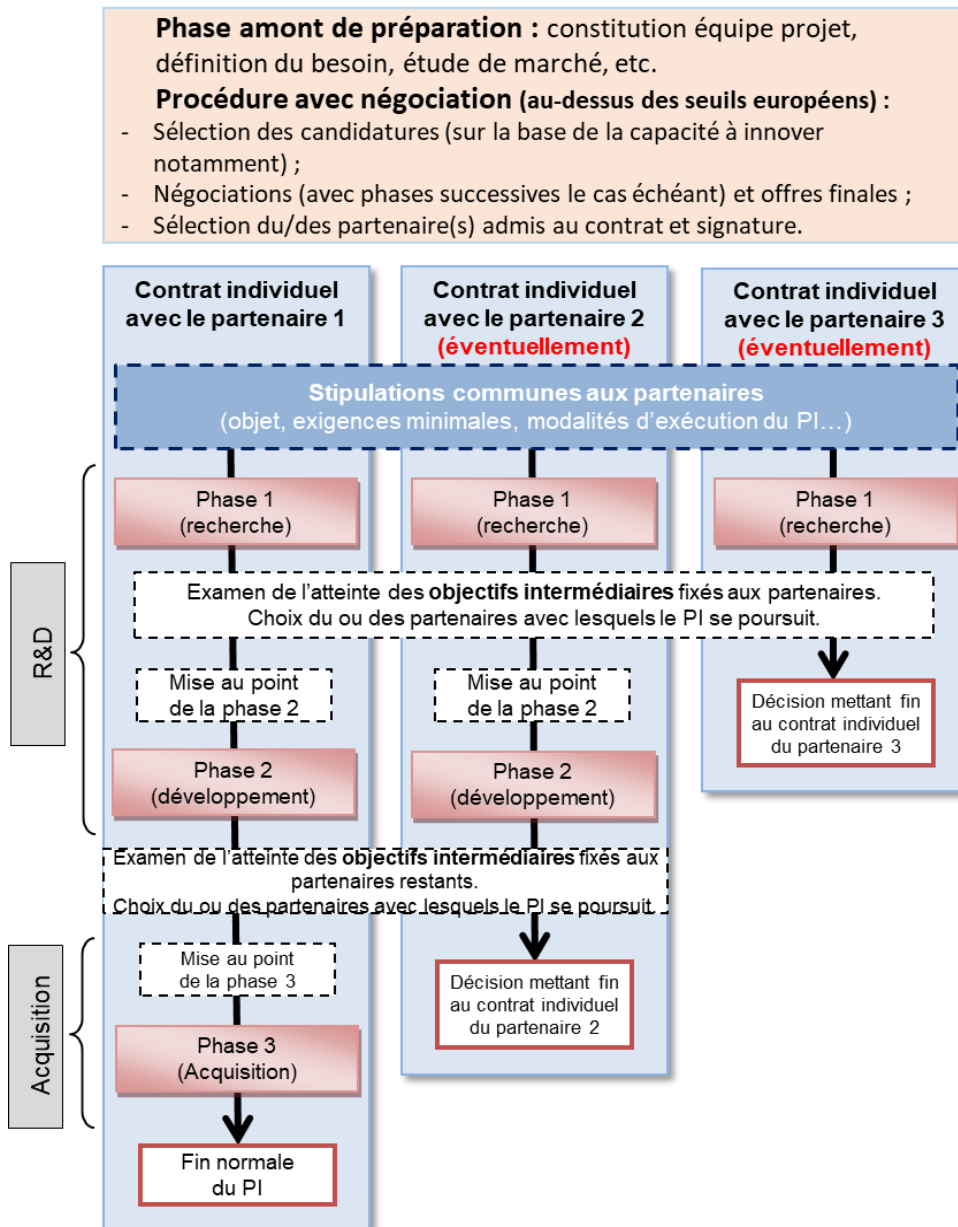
**Phase amont de préparation :** constitution équipe projet, définition du besoin, étude de marché, etc.

**Procédure avec négociation (au-dessus des seuils européens) :**
- Sélection des candidatures (sur la base de la capacité à innover notamment) ;
- Négociations (avec phases successives le cas échéant) et offres finales ;
- Sélection du/des partenaire(s) admis au contrat et signature.

**Contrat individuel avec le partenaire 1**

**Contrat individuel avec le partenaire 2 (éventuellement)**

**Contrat individuel avec le partenaire 3 (éventuellement)**

**Stipulations communes aux partenaires**
(objet, exigences minimales, modalités d'exécution du PI…)

R&D

Phase 1
(recherche)

Phase 1
(recherche)

Phase 1
(recherche)

Examen de l'atteinte des **objectifs intermédiaires** fixés aux partenaires.
Choix du ou des partenaires avec lesquels le PI se poursuit.

Mise au point de la phase 2

Mise au point de la phase 2

Décision mettant fin au contrat individuel du partenaire 3

Phase 2
(développement)

Phase 2
(développement)

Examen de l'atteinte des **objectifs intermédiaires** fixés aux partenaires restants.
Choix du ou des partenaires avec lesquels le PI se poursuit

Acquisition

Mise au point de la phase 3

Décision mettant fin au contrat individuel du partenaire 2

Phase 3
(Acquisition)

Fin normale du PI